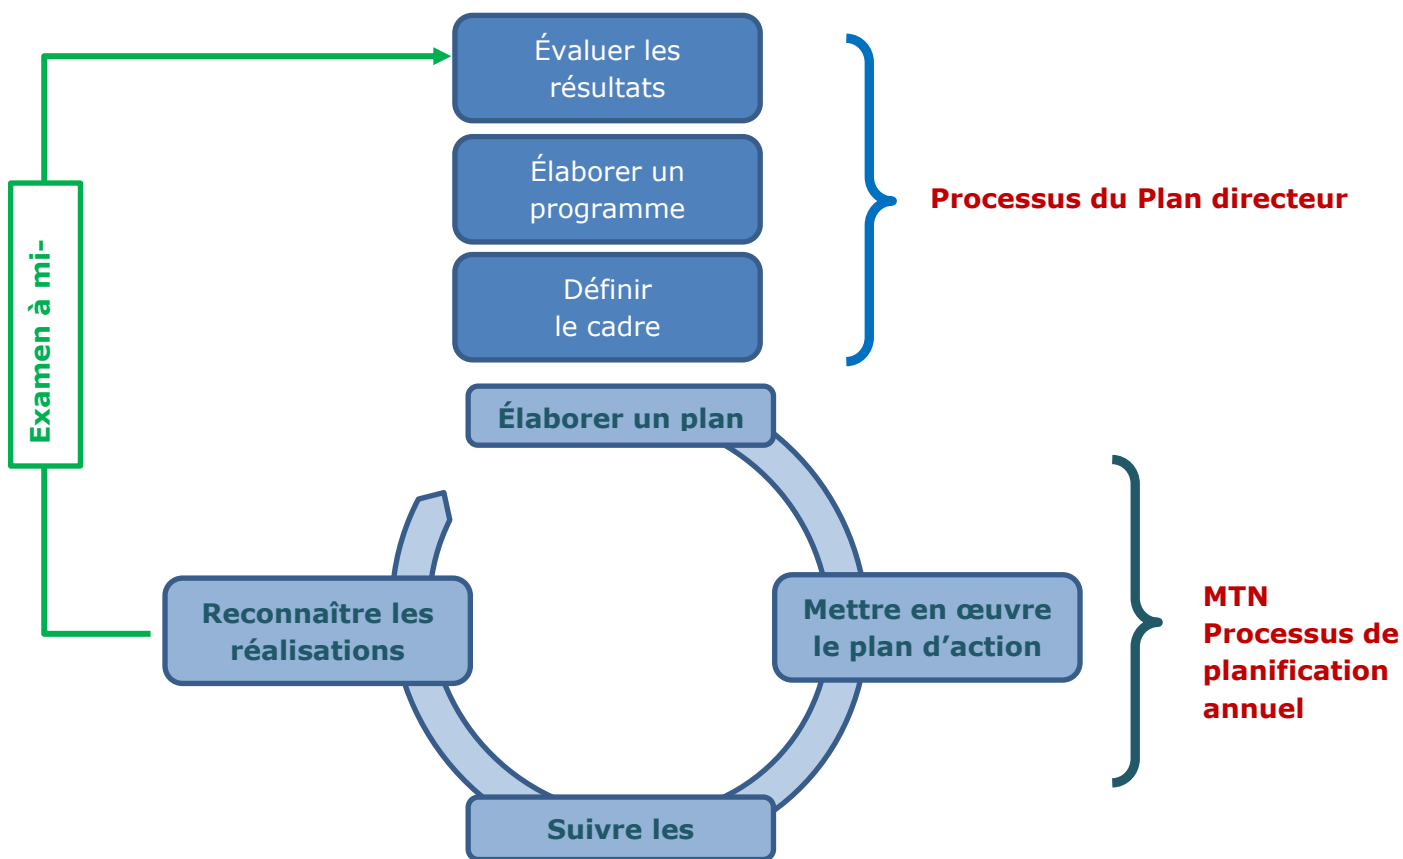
Évaluer les résultats

Élaborer un programme

Définir le cadre

Processus du Plan directeur

Examen à mi-

Élaborer un plan

Mettre en œuvre le plan d'action

MTN Processus de planification annuel

Suivre les

Reconnaître les réalisations